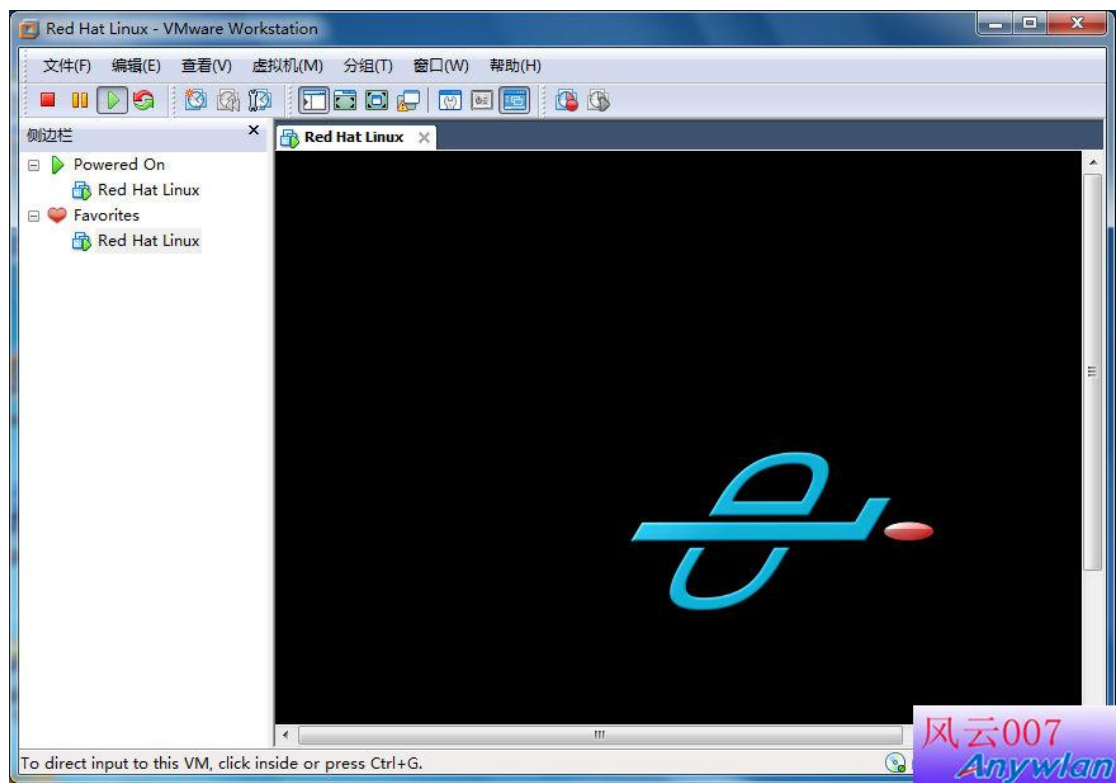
Red Hat Linux - VMware Workstation

文件(F) 编辑(E) 查看(V) 虚拟机(M) 分组(T) 窗口(W) 帮助(H)

侧边栏

Powered On

Red Hat Linux

Favorites

Red Hat Linux

Red Hat Linux

To direct input to this VM, click inside or press Ctrl+G.

风云007

Anywlan